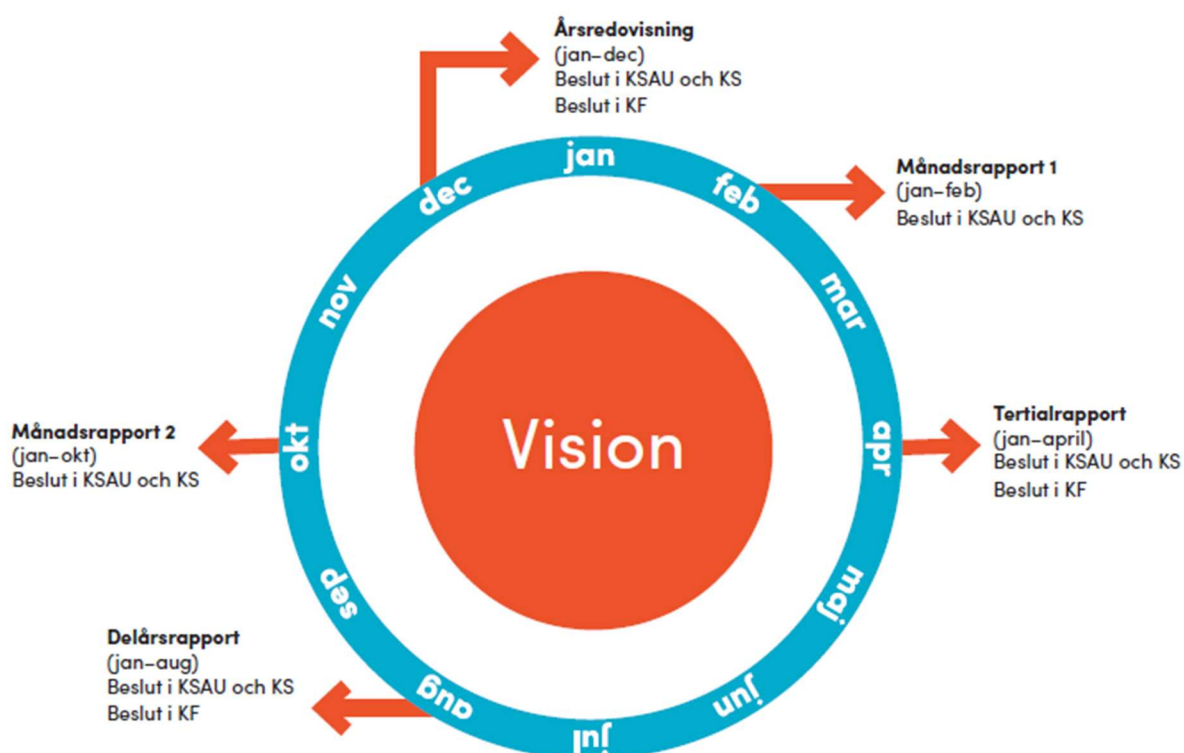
Årsredovisning
(jan–dec)
Beslut i KSAU och KS
Beslut i KF

jan
feb
mar
apr
maj
jun
jul
aug
sep
okt
nov
dec

Månadsrapport 1
(jan–feb)
Beslut i KSAU och KS

Vision

Tertialrapport
(jan–april)
Beslut i KSAU och KS
Beslut i KF

Månadsrapport 2
(jan–okt)
Beslut i KSAU och KS

Delårsrapport
(jan–aug)
Beslut i KSAU och KS
Beslut i KF